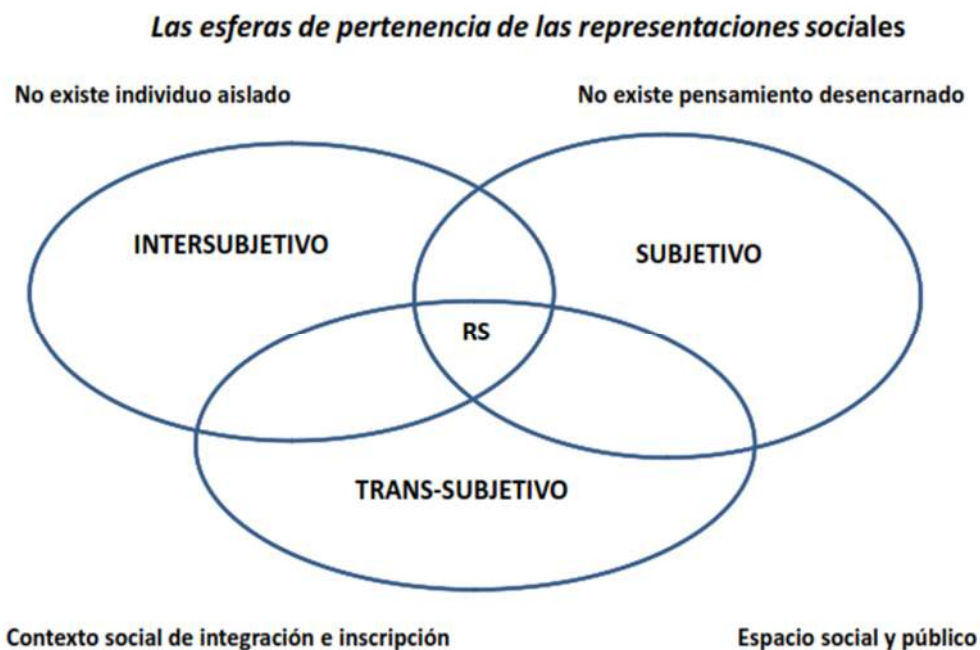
Las esferas de pertenencia de las representaciones sociales

No existe individuo aislado

No existe pensamiento desencarnado

INTERSUBJETIVO

SUBJETIVO

RS

TRANS-SUBJETIVO

Contexto social de integración e inscripción

Espacio social y público